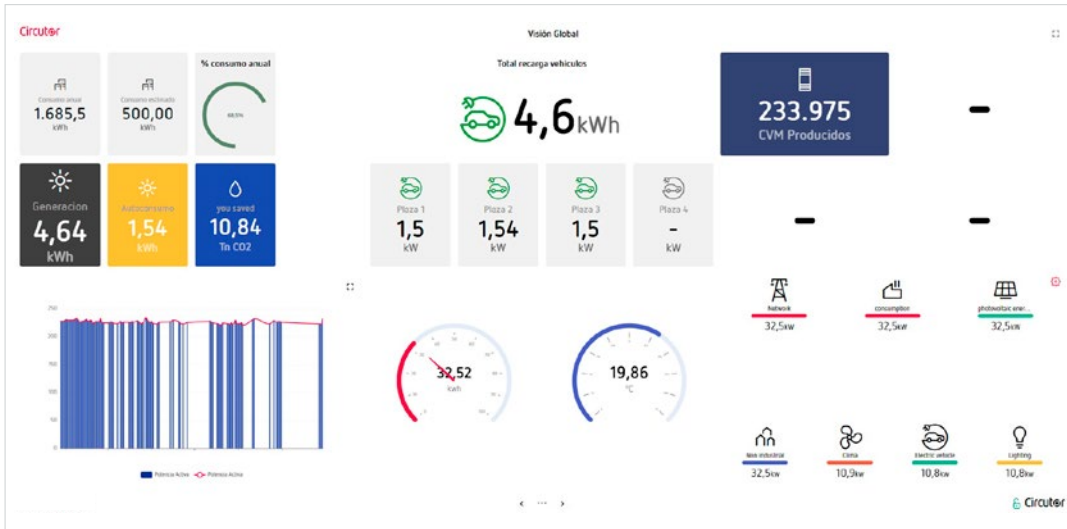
Circutor

Visión Global

Consumo actual
1.685,5
kWh

Consumo estimado
500,00
kWh

% consumo anual
68,5%

Generacion
4,64
kWh

Autoconsumo
1,54
kWh

you saved
10,84
Tn CO2

Total recarga vehiculos

4,6kWh

Plaza 1
1,5
kW

Plaza 2
1,54
kW

Plaza 3
1,5
kW

Plaza 4
-
kW

233.975
CVM Producidos

-

-

-

250
200
150
100
50
0

Potencia Activa
Potencia Activa

32,52
kWh

19,86
°C

Network
32,5kW

consumption
32,5kW

photovoltaic ener...
32,5kW

Nave industrial
32,5kW

Clima
10,9kW

Electric vehicle
10,8kW

Lighting
10,8kW

Circutor